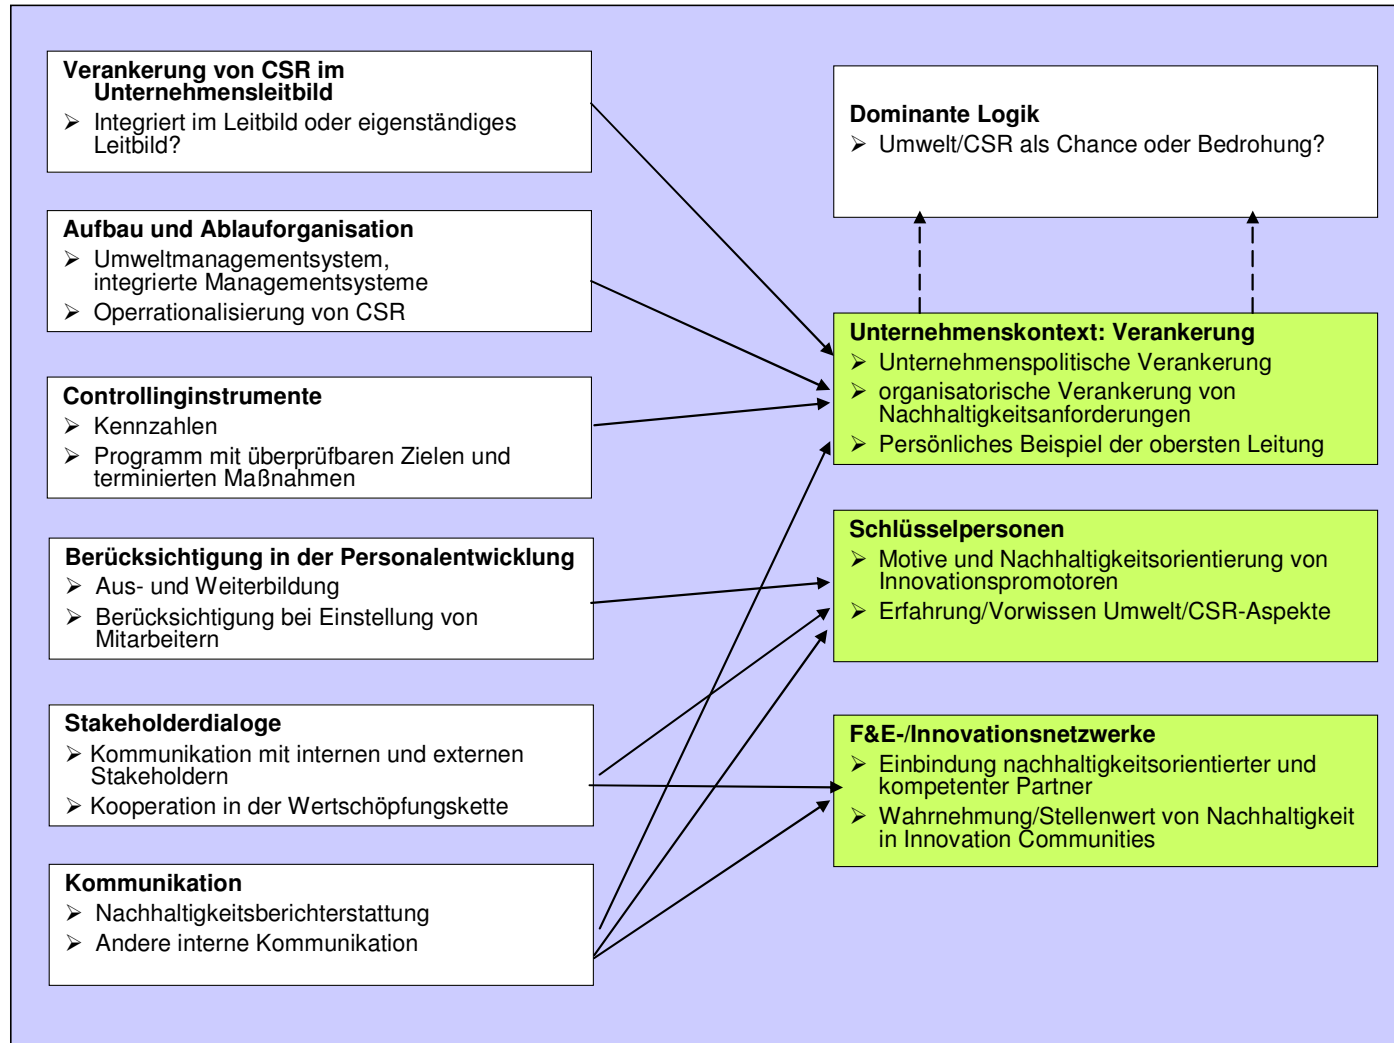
Verankerung von CSR im Unternehmensleitbild
➢ Integriert im Leitbild oder eigenständiges Leitbild?

Aufbau und Ablauforganisation
➢ Umweltmanagementsystem, integrierte Managementsysteme
➢ Operrationalisierung von CSR

Controllinginstrumente
➢ Kennzahlen
➢ Programm mit überprüfbaren Zielen und terminierten Maßnahmen

Berücksichtigung in der Personalentwicklung
➢ Aus- und Weiterbildung
➢ Berücksichtigung bei Einstellung von Mitarbeitern

Stakeholderdialoge
➢ Kommunikation mit internen und externen Stakeholdern
➢ Kooperation in der Wertschöpfungskette

Kommunikation
➢ Nachhaltigkeitsberichterstattung
➢ Andere interne Kommunikation

Dominante Logik
➢ Umwelt/CSR als Chance oder Bedrohung?

Unternehmenskontext: Verankerung
➢ Unternehmenspolitische Verankerung
➢ organisatorische Verankerung von Nachhaltigkeitsanforderungen
➢ Persönliches Beispiel der obersten Leitung

Schlüsselpersonen
➢ Motive und Nachhaltigkeitsorientierung von Innovationspromotoren
➢ Erfahrung/Vorwissen Umwelt/CSR-Aspekte

F&E-/Innovationsnetzwerke
➢ Einbindung nachhaltigkeitsorientierter und kompetenter Partner
➢ Wahrnehmung/Stellenwert von Nachhaltigkeit in Innovation Communities